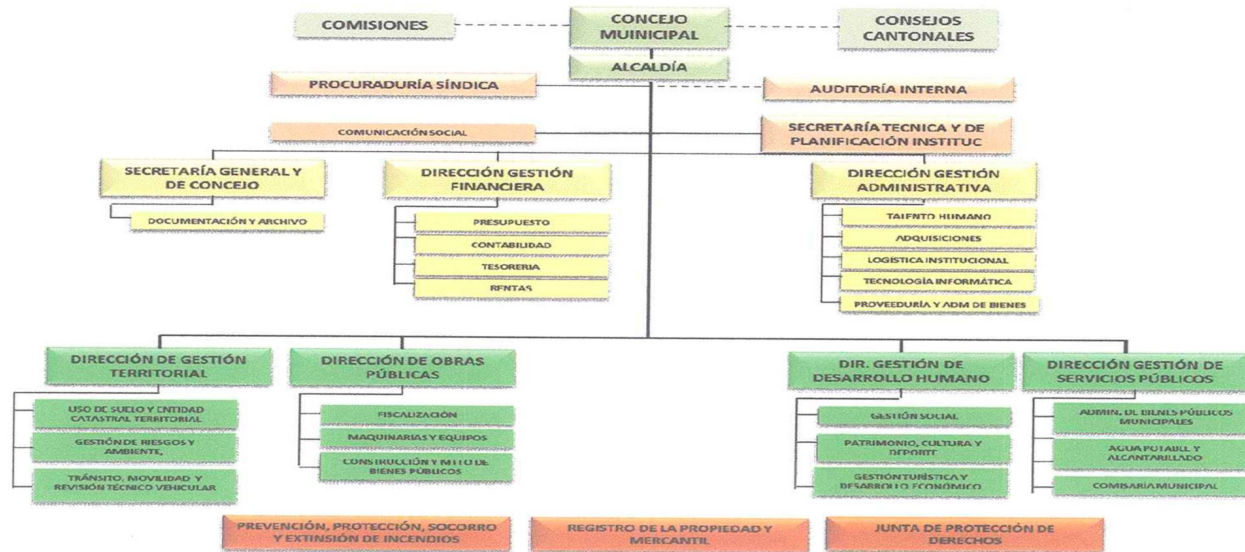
COMISIONES

CONCEJO MUINICIPAL

CONSEJOS CANTONALES

ALCALDÍA

PROCURADURÍA SÍNDICA

AUDITORÍA INTERNA

COMUNICACIÓN SOCIAL

SECRETARÍA TECNICA Y DE PLANIFICACIÓN INSTITUC

SECRETARÍA GENERAL Y DE CONCEJO

DOCUMENTACIÓN Y ARCHIVO

DIRECCIÓN GESTIÓN FINANCIERA

PRESUPUESTO

CONTABILIDAD

TESORERIA

RENTAS

DIRECCIÓN GESTIÓN ADMINISTRATIVA

TALENTO HUMANO

ADQUISICIONES

LOGISTICA INSTITUCIONAL

TECNOLOGÍA INFORMÁTICA

PROVEEDURÍA Y ADM DE BIENES

DIRECCIÓN DE GESTIÓN TERRITORIAL

USO DE SUELO Y ENTIDAD CATASTRAL TERRITORIAL

GESTIÓN DE RIESGOS Y AMBIENTE,

TRÁNSITO, MOVILIDAD Y REVISIÓN TÉCNICO VEHICULAR

DIRECCIÓN DE OBRAS PÚBLICAS

FISCALIZACIÓN

MAQUINARIAS Y EQUIPOS

CONSTRUCCIÓN Y MTTO DE BIENES PÚBLICOS

DIR. GESTIÓN DE DESARROLLO HUMANO

GESTIÓN SOCIAL

PATRIMONIO, CULTURA Y DEPORTE

GESTIÓN TURÍSTICA Y DESARROLLO ECONÓMICO

DIRECCIÓN GESTIÓN DE SERVICIOS PÚBLICOS

ADMIN. DE BIENES PÚBLICOS MUNICIPALES

AGUA POTABLE Y ALCANTARILLADO

COMISARÍA MUNICIPAL

PREVENCIÓN, PROTECCIÓN, SOCORRO Y EXTINSIÓN DE INCENDIOS

REGISTRO DE LA PROPIEDAD Y MERCANTIL

JUNTA DE PROTECCIÓN DE DERECHOS